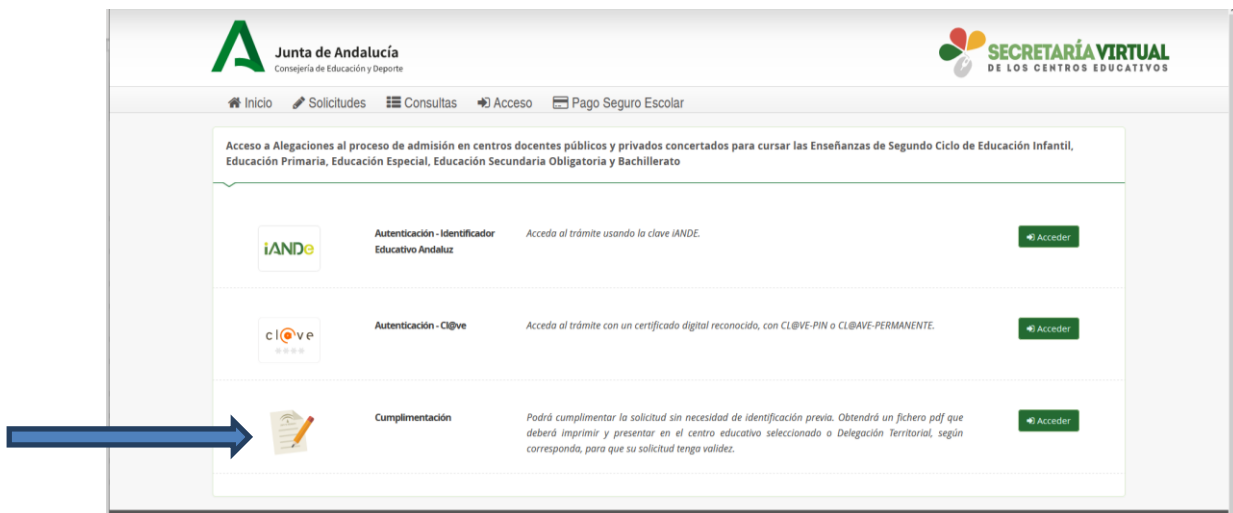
Junta de Andalucía
Consejería de Educación y Deporte

SECRETARÍA VIRTUAL
DE LOS CENTROS EDUCATIVOS

Inicio   Solicitudes   Consultas   Acceso   Pago Seguro Escolar

Acceso a Alegaciones al proceso de admisión en centros docentes públicos y privados concertados para cursar las Enseñanzas de Segundo Ciclo de Educación Infantil, Educación Primaria, Educación Especial, Educación Secundaria Obligatoria y Bachillerato

iANDe

Autenticación - Identificador Educativo Andaluz

Acceda al trámite usando la clave iANDE.

Acceder

cl@ve

Autenticación - Cl@ve

Acceda al trámite con un certificado digital reconocido, con CL@VE-PIN o CL@AVE-PERMANENTE.

Acceder

Cumplimentación

Podrá cumplimentar la solicitud sin necesidad de identificación previa. Obtendrá un fichero pdf que deberá imprimir y presentar en el centro educativo seleccionado o Delegación Territorial, según corresponda, para que su solicitud tenga validez.

Acceder